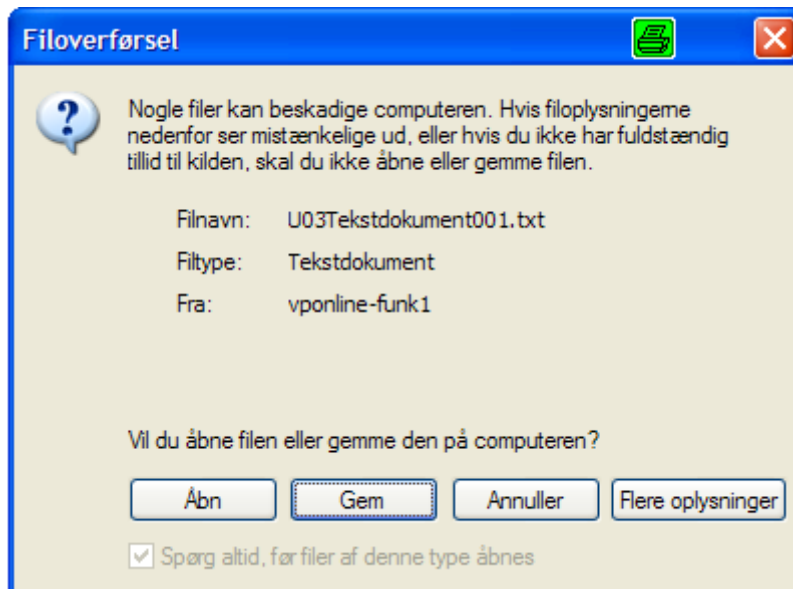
Filoverførsel

Nogle filer kan beskadige computeren. Hvis filoplysningerne nedenfor ser mistænkelige ud, eller hvis du ikke har fuldstændig tillid til kilden, skal du ikke åbne eller gemme filen.

Filnavn: U03Tekstdokument001.txt
Filtype: Tekstdokument
Fra: vponline-funk1

Vil du åbne filen eller gemme den på computeren?

Åbn Gem Annuller Flere oplysninger

Spørg altid, før filer af denne type åbnes